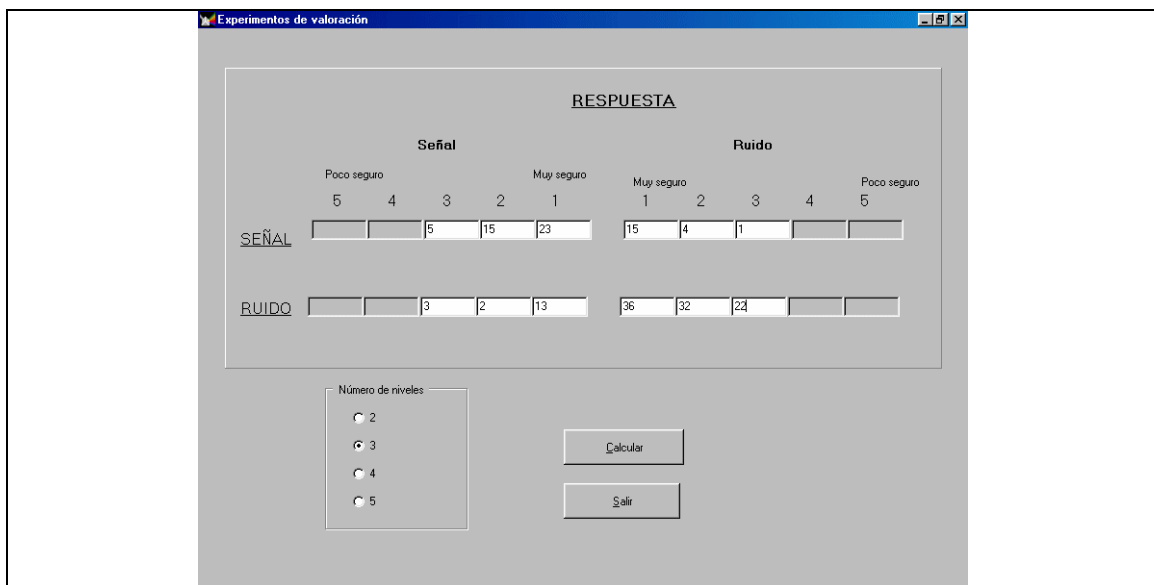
Experimentos de valoración

RESPUESTA

Señal

Ruido

Poco seguro

Muy seguro

Muy seguro

Poco seguro

| | 5 | 4 | 3 | 2 | 1 | 1 | 2 | 3 | 4 | 5 |
|---|---|---|---|---|---|---|---|---|---|---|
| SEÑAL | | | 5 | 15 | 23 | 15 | 4 | 1 | | |
| RUIDO | | | 3 | 2 | 13 | 36 | 32 | 22 | | |

Número de niveles

2

3

4

5

Calcular

Salir